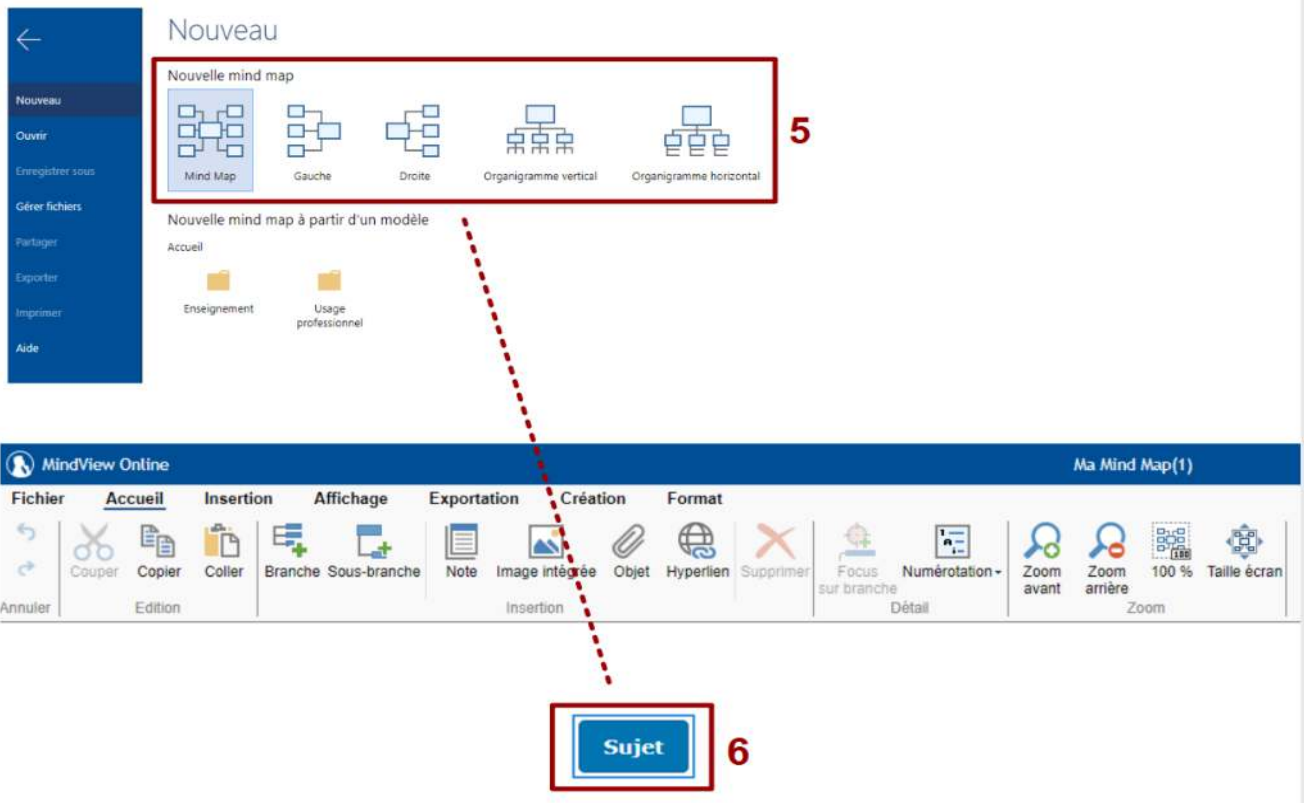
Nouveau
Ouvrir
Enregistrer sous
Gérer fichiers
Partager
Exporter
Imprimer
Aide

Nouveau

Nouvelle mind map

Mind Map
Gauche
Droite
Organigramme vertical
Organigramme horizontal

5

Nouvelle mind map à partir d'un modèle

Accueil

Enseignement
Usage professionnel

MindView Online
Ma Mind Map(1)

Fichier
Accueil
Insertion
Affichage
Exportation
Création
Format

Annuler
Couper
Copier
Coller
Edition
Branche
Sous-branche
Note
Image intégrée
Objet
Hyperlien
Supprimer
Insertion
Focus sur branche
Numérotation
Détail
Zoom avant
Zoom arrière
100 %
Taille écran
Zoom

Sujet

6